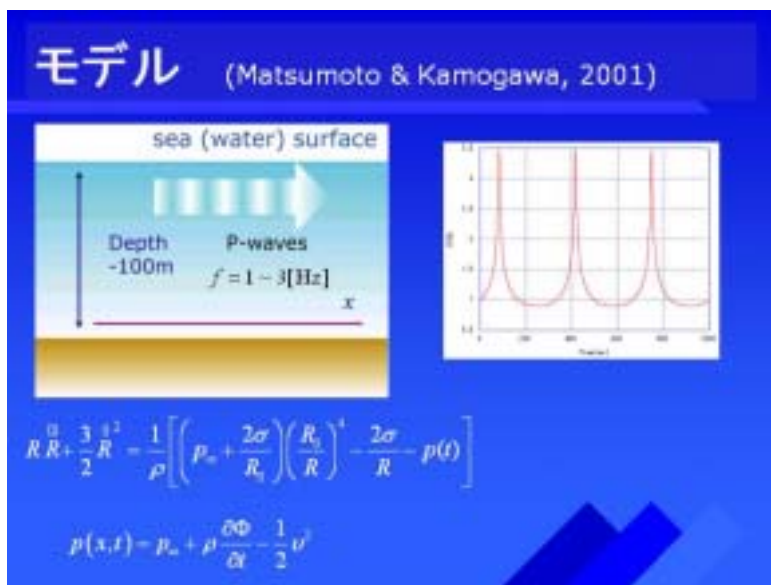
モデル (Matsumoto & Kamogawa, 2001)

sea (water) surface

Depth ~100m

P-waves

$f = 1 \sim 3[\mathrm{Hz}]$

$x$

$R\ddot{R} + \frac{3}{2}\dot{R}^2 = \frac{1}{\rho}\left[\left(p_\infty + \frac{2\sigma}{R_0}\right)\left(\frac{R_0}{R}\right)^4 - \frac{2\sigma}{R} - p(t)\right]$

$p(x,t) = p_\infty + \rho\frac{\partial\Phi}{\partial t} - \frac{1}{2}v^2$